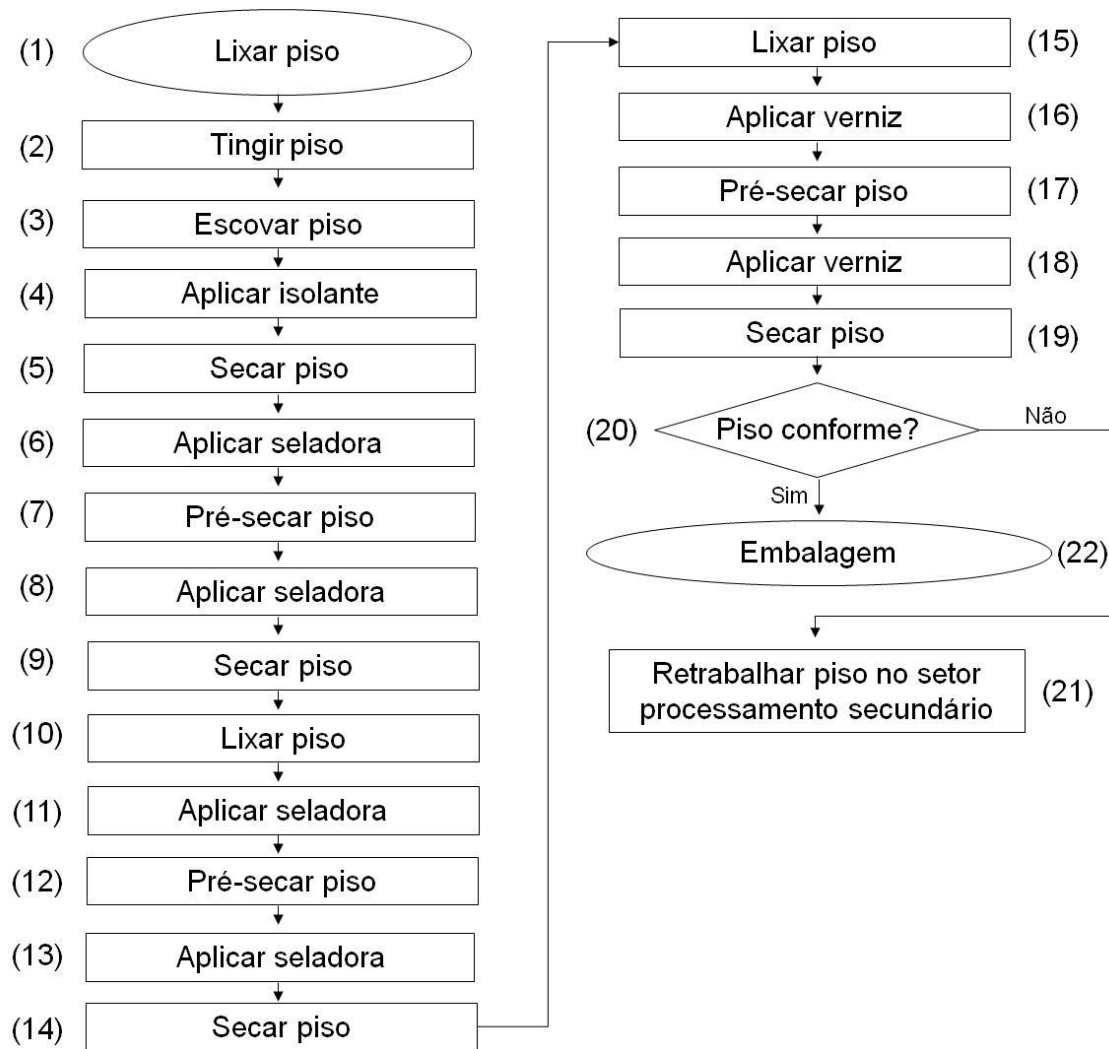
(1) Lixar piso

(2) Tingir piso

(3) Escovar piso

(4) Aplicar isolante

(5) Secar piso

(6) Aplicar seladora

(7) Pré-secar piso

(8) Aplicar seladora

(9) Secar piso

(10) Lixar piso

(11) Aplicar seladora

(12) Pré-secar piso

(13) Aplicar seladora

(14) Secar piso

Lixar piso (15)

Aplicar verniz (16)

Pré-secar piso (17)

Aplicar verniz (18)

Secar piso (19)

(20) Piso conforme? Não

Sim

Embalagem (22)

Retrabalhar piso no setor processamento secundário (21)